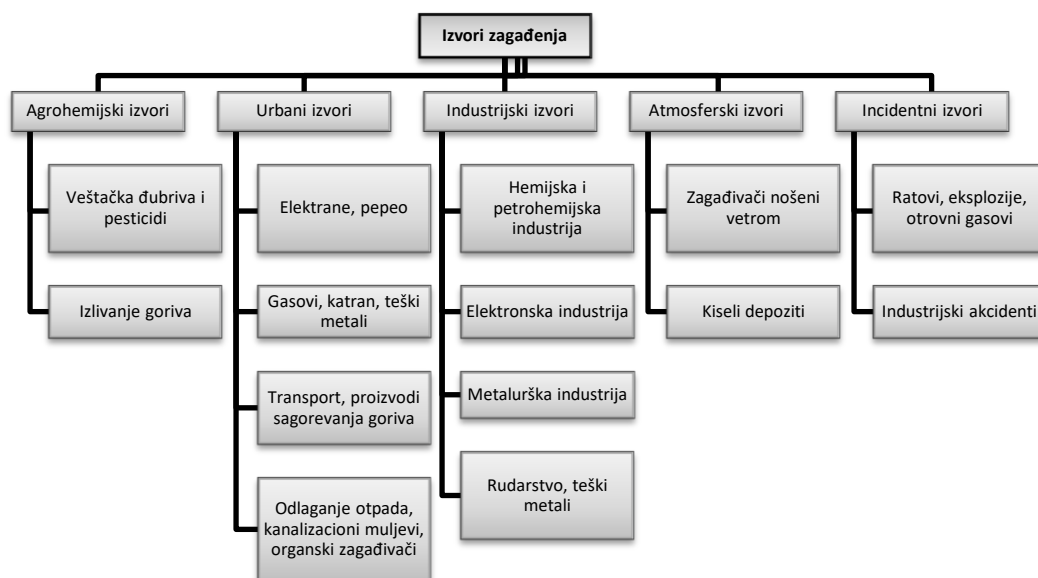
Izvori zagađenja

Agrohemijski izvori

Veštačka đubriva i pesticidi

Izlivanje goriva

Urbani izvori

Elektrane, pepeo

Gasovi, katran, teški metali

Transport, proizvodi sagorevanja goriva

Odlaganje otpada, kanalizacioni muljevi, organski zagađivači

Industrijski izvori

Hemijska i petrohemijska industrija

Elektronska industrija

Metalurška industrija

Rudarstvo, teški metali

Atmosferski izvori

Zagađivači nošeni vetrom

Kiseli depoziti

Incidentni izvori

Ratovi, eksplozije, otrovni gasovi

Industrijski akcidenti